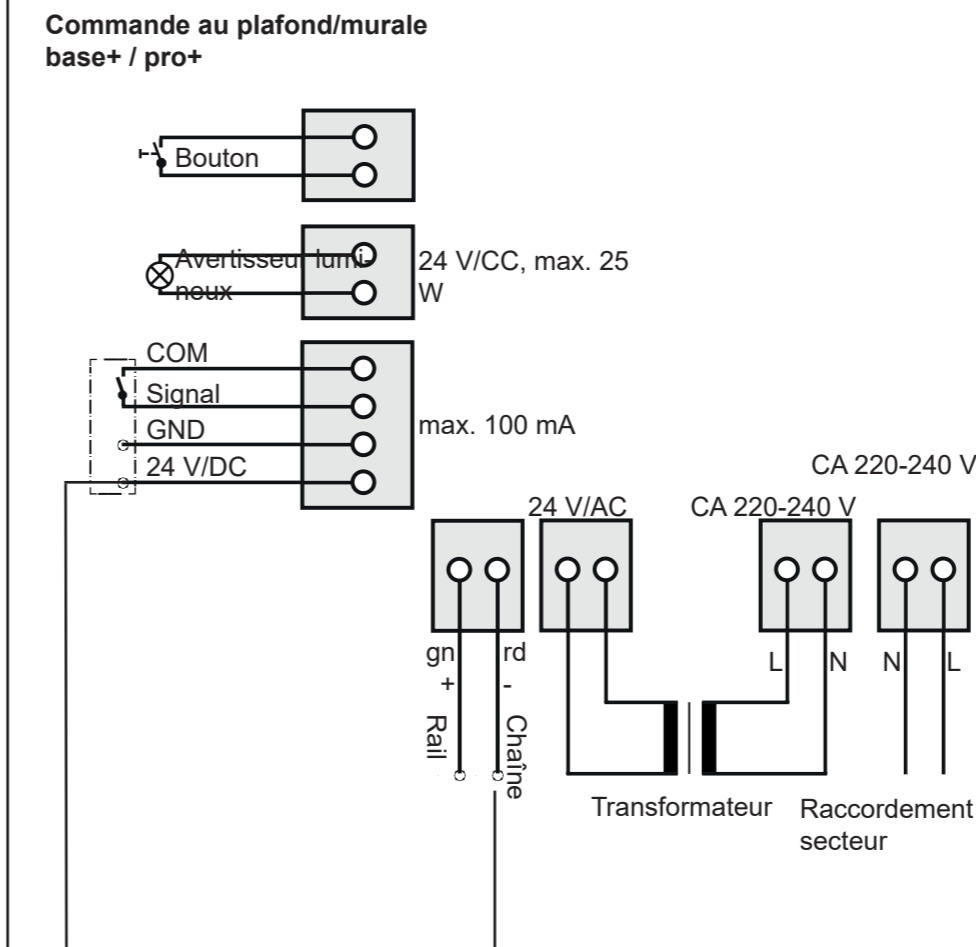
Commande au plafond/murale
base+ / pro+

Bouton

Avertisseur lumineux

24 V/CC, max. 25 W

COM
Signal
GND
24 V/DC

max. 100 mA

CA 220-240 V

24 V/AC

CA 220-240 V

gn
+
Rail

rd
-
Chaîne

L
N
N
L

Transformateur

Raccordement secteur